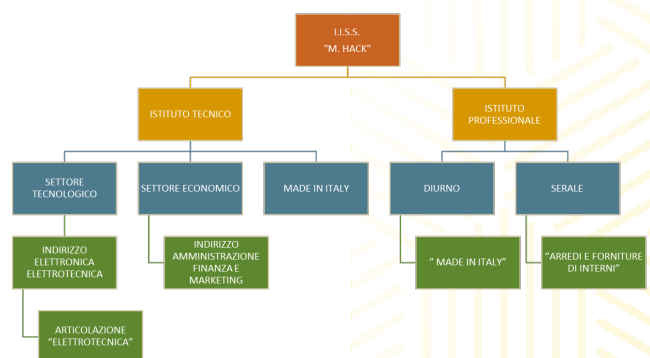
I.I.S.S.
"M. HACK"

ISTITUTO TECNICO

ISTITUTO PROFESSIONALE

SETTORE TECNOLOGICO

SETTORE ECONOMICO

MADE IN ITALY

DIURNO

SERALE

INDIRIZZO ELETTRONICA ELETTROTECNICA

INDIRIZZO AMMINISTRAZIONE FINANZA E MARKETING

" MADE IN ITALY"

"ARREDI E FORNITURE DI INTERNI"

ARTICOLAZIONE "ELETTROTECNICA"